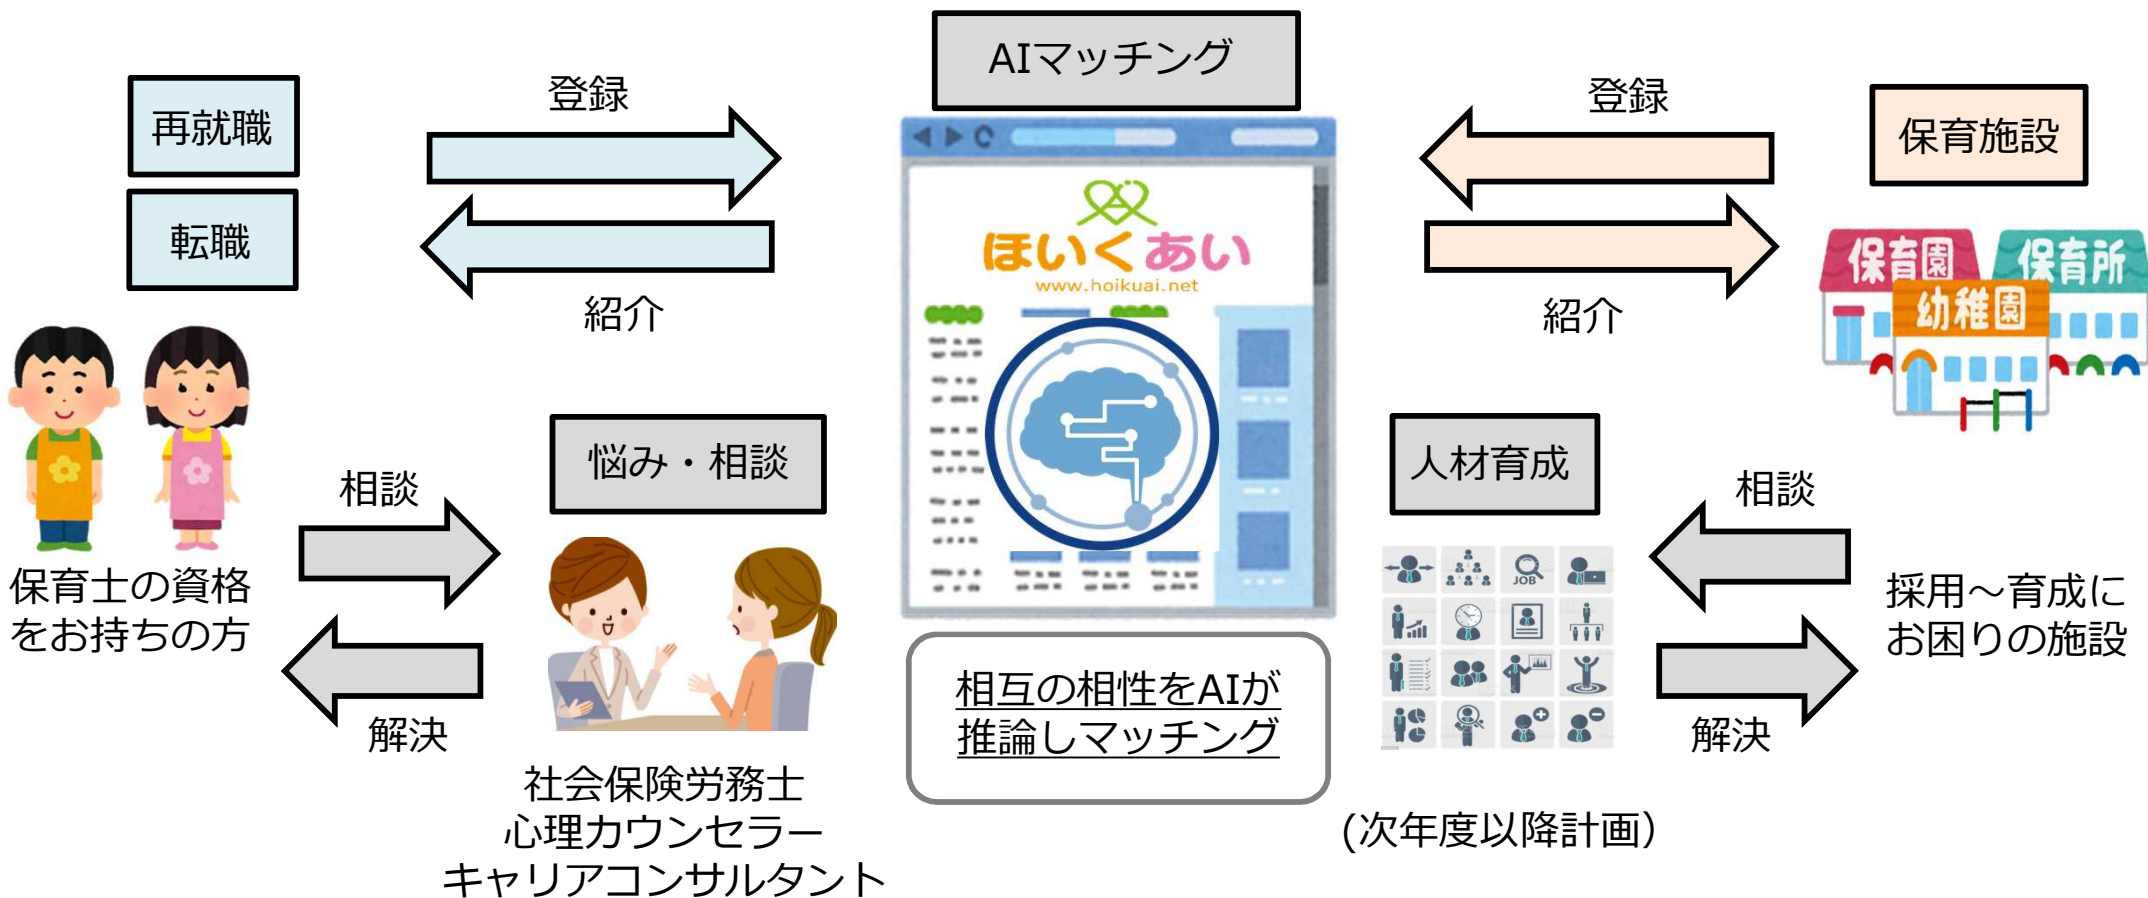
AIマッチング

再就職

転職

登録

紹介

ほいくあい
www.hoikuai.net

登録

保育施設

紹介

保育園
保育所
幼稚園

保育士の資格をお持ちの方

相談

悩み・相談

解決

社会保険労務士
心理カウンセラー
キャリアコンサルタント

相互の相性をAIが推論しマッチング

人材育成

JOB

相談

採用～育成にお困りの施設

解決

(次年度以降計画)